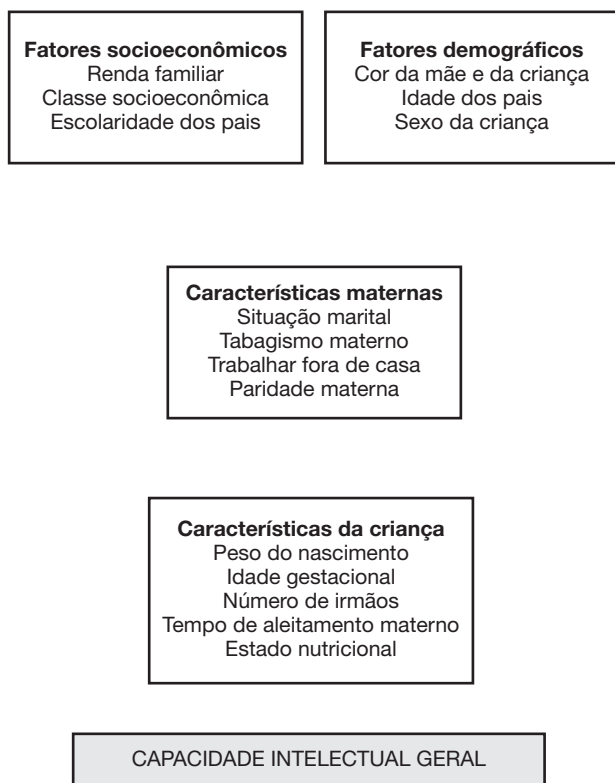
Fatores socioeconômicos
Renda familiar
Classe socioeconômica
Escolaridade dos pais

Fatores demográficos
Cor da mãe e da criança
Idade dos pais
Sexo da criança

Características maternas
Situação marital
Tabagismo materno
Trabalhar fora de casa
Paridade materna

Características da criança
Peso do nascimento
Idade gestacional
Número de irmãos
Tempo de aleitamento materno
Estado nutricional

CAPACIDADE INTELECTUAL GERAL